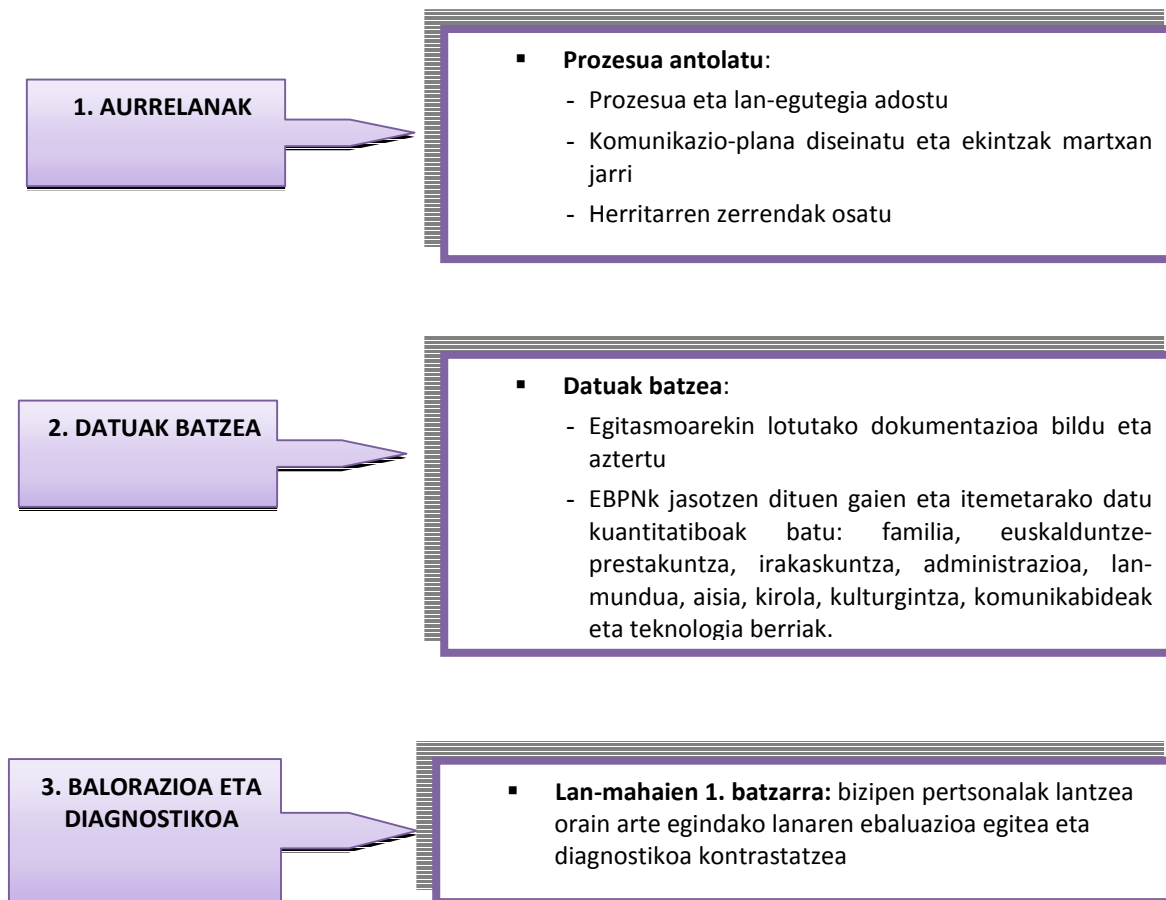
1. AURRELANAK

▪ **Prozesua antolatu**:
- Prozesua eta lan-egutegia adostu
- Komunikazio-plana diseinatu eta ekintzak martxan jarri
- Herritarren zerrendak osatu

2. DATUAK BATZEA

▪ **Datuak batzea**:
- Egitasmoarekin lotutako dokumentazioa bildu eta aztertu
- EBPNk jasotzen dituen gaien eta itemetarako datu kuantitatiboak batu: familia, euskalduntze-prestakuntza, irakaskuntza, administrazioa, lan-mundua, aisia, kirola, kulturgintza, komunikabideak eta teknologia berriak.

3. BALORAZIOA ETA DIAGNOSTIKOA

▪ **Lan-mahaien 1. batzarra:** bizipen pertsonalak lantzea orain arte egindako lanaren ebaluazioa egitea eta diagnostikoa kontrastatzea